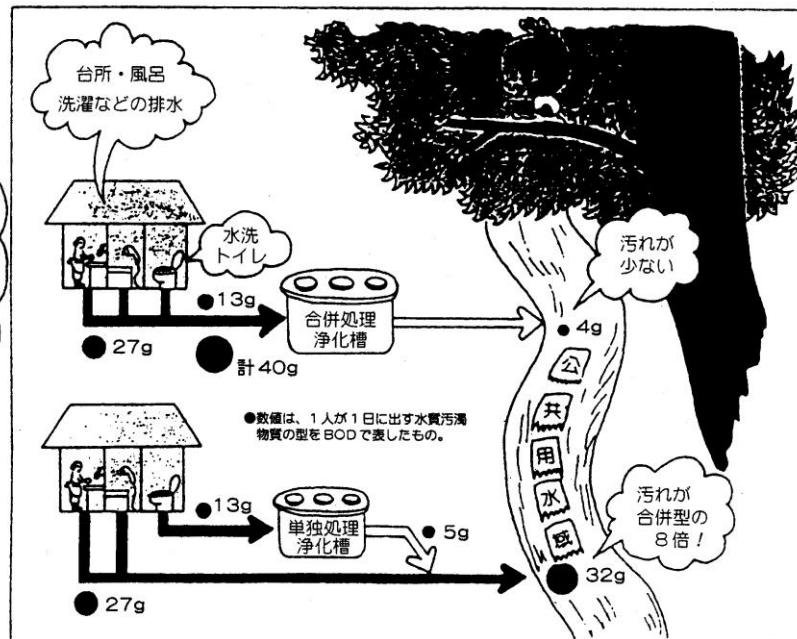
台所・風呂
洗濯などの排水

水洗
トイレ

●13g

合併処理
浄化槽

汚れが
少ない

● 4g

● 27g

計40g

公

共

用

水

域

●数値は、1人が1日に出す水質汚濁物質の型をBODで表したもの。

●13g

単独処理
浄化槽

● 5g

汚れが
合併型の
8倍!

32g

● 27g